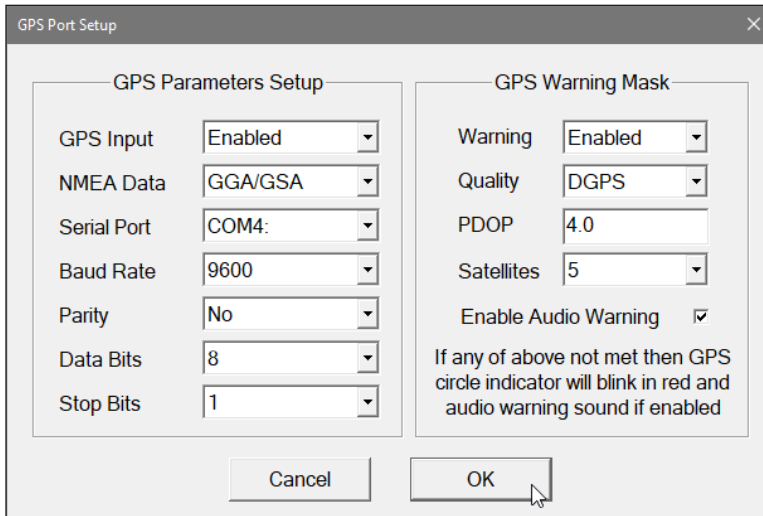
GPS Port Setup

×

GPS Parameters Setup

GPS Input Enabled

NMEA Data GGA/GSA

Serial Port COM4:

Baud Rate 9600

Parity No

Data Bits 8

Stop Bits 1

GPS Warning Mask

Warning Enabled

Quality DGPS

PDOP 4.0

Satellites 5

Enable Audio Warning ☑

If any of above not met then GPS circle indicator will blink in red and audio warning sound if enabled

Cancel

OK